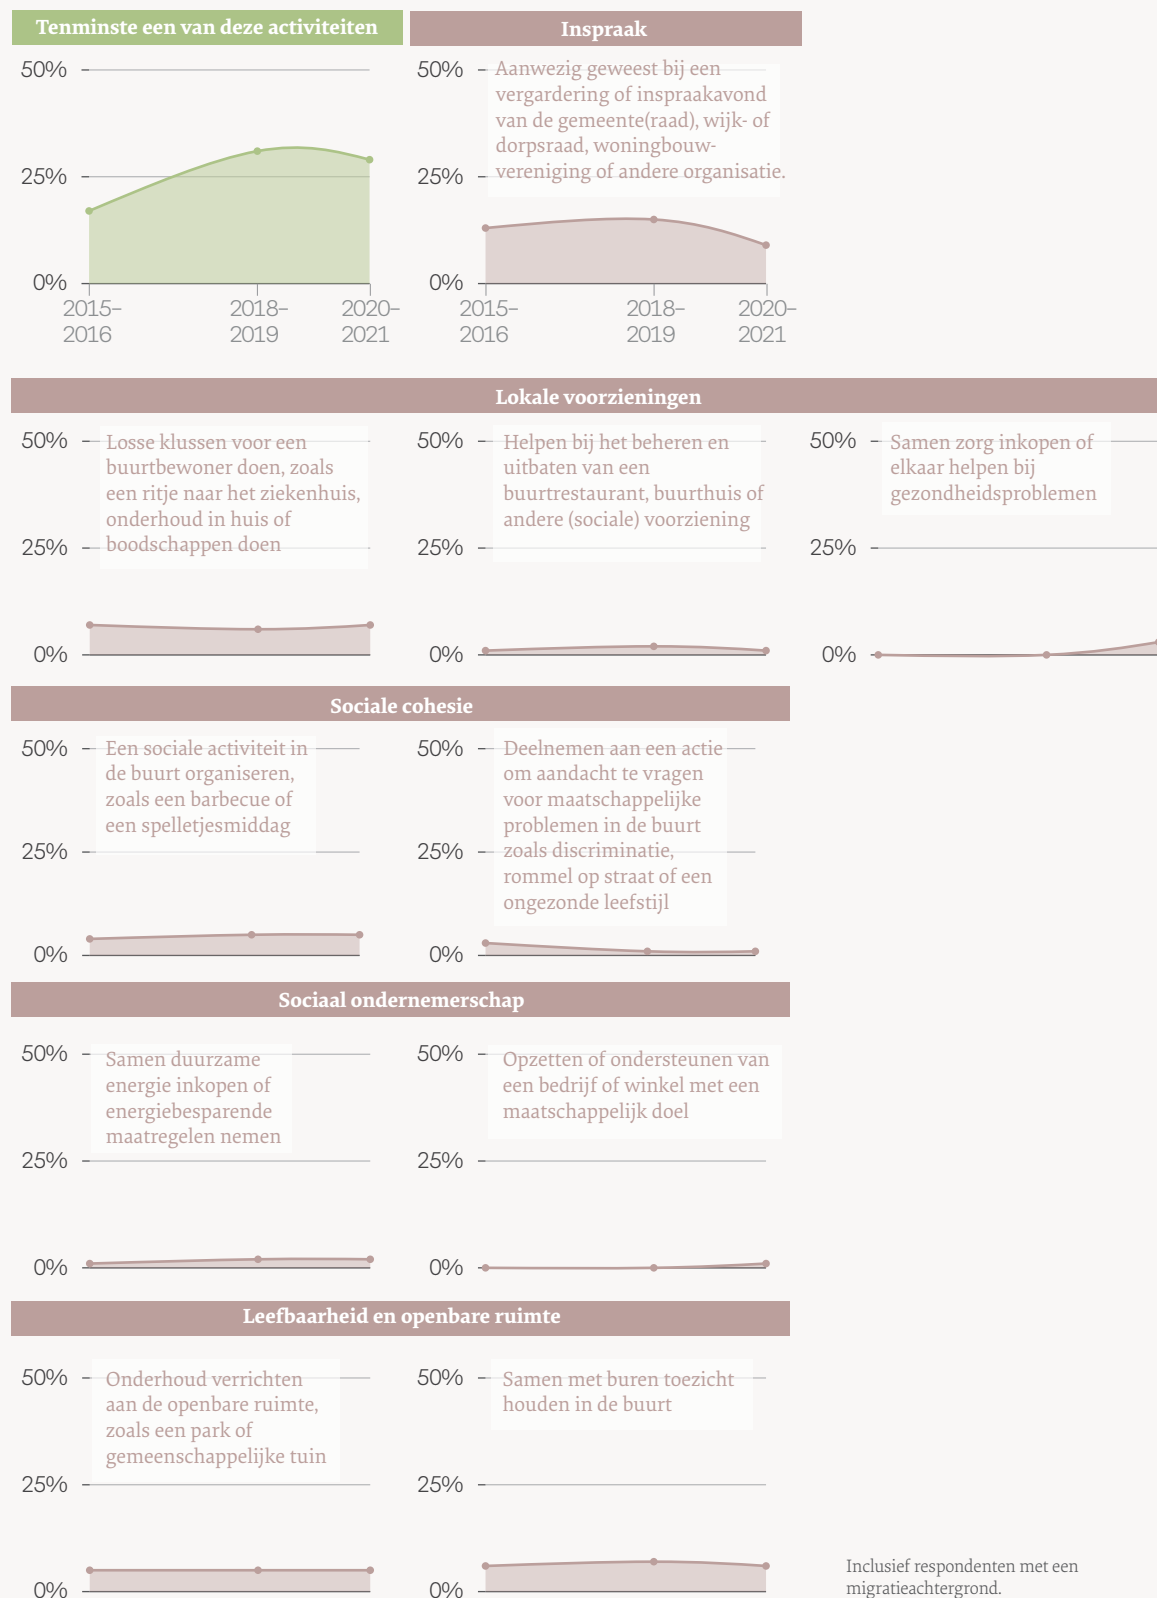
Tenminste een van deze activiteiten

50%

25%

0%

2015–2016

2018–2019

2020–2021

Inspraak

50%

Aanwezig geweest bij een vergardering of inspraakavond van de gemeente(raad), wijk- of dorpsraad, woningbouwvereniging of andere organisatie.

25%

0%

2015–2016

2018–2019

2020–2021

Lokale voorzieningen

50%

Losse klussen voor een buurtbewoner doen, zoals een ritje naar het ziekenhuis, onderhoud in huis of boodschappen doen

25%

0%

50%

Helpen bij het beheren en uitbaten van een buurtrestaurant, buurthuis of andere (sociale) voorziening

25%

0%

50%

Samen zorg inkopen of elkaar helpen bij gezondheidsproblemen

25%

0%

Sociale cohesie

50%

Een sociale activiteit in de buurt organiseren, zoals een barbecue of een spelletjesmiddag

25%

0%

50%

Deelnemen aan een actie om aandacht te vragen voor maatschappelijke problemen in de buurt zoals discriminatie, rommel op straat of een ongezonde leefstijl

25%

0%

Sociaal ondernemerschap

50%

Samen duurzame energie inkopen of energiebesparende maatregelen nemen

25%

0%

50%

Opzetten of ondersteunen van een bedrijf of winkel met een maatschappelijk doel

25%

0%

Leefbaarheid en openbare ruimte

50%

Onderhoud verrichten aan de openbare ruimte, zoals een park of gemeenschappelijke tuin

25%

0%

50%

Samen met buren toezicht houden in de buurt

25%

0%

Inclusief respondenten met een migratieachtergrond.